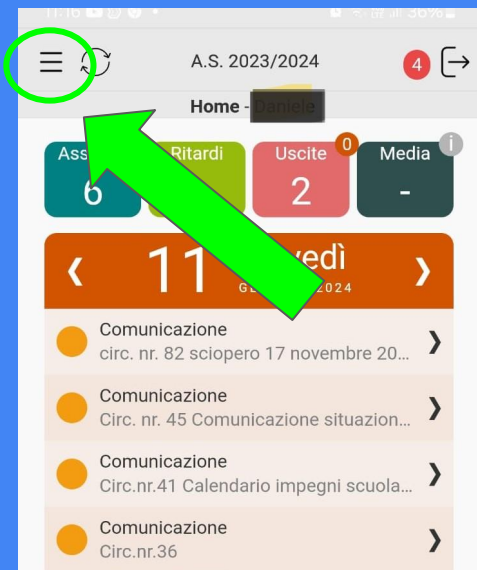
A.S. 2023/2024

4

Home - Daniele

Ass 6

Ritardi

0
Uscite
2

Media
-

11 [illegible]vedì
G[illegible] 2024

Comunicazione
circ. nr. 82 sciopero 17 novembre 20...

Comunicazione
Circ. nr. 45 Comunicazione situazion...

Comunicazione
Circ.nr.41 Calendario impegni scuola...

Comunicazione
Circ.nr.36